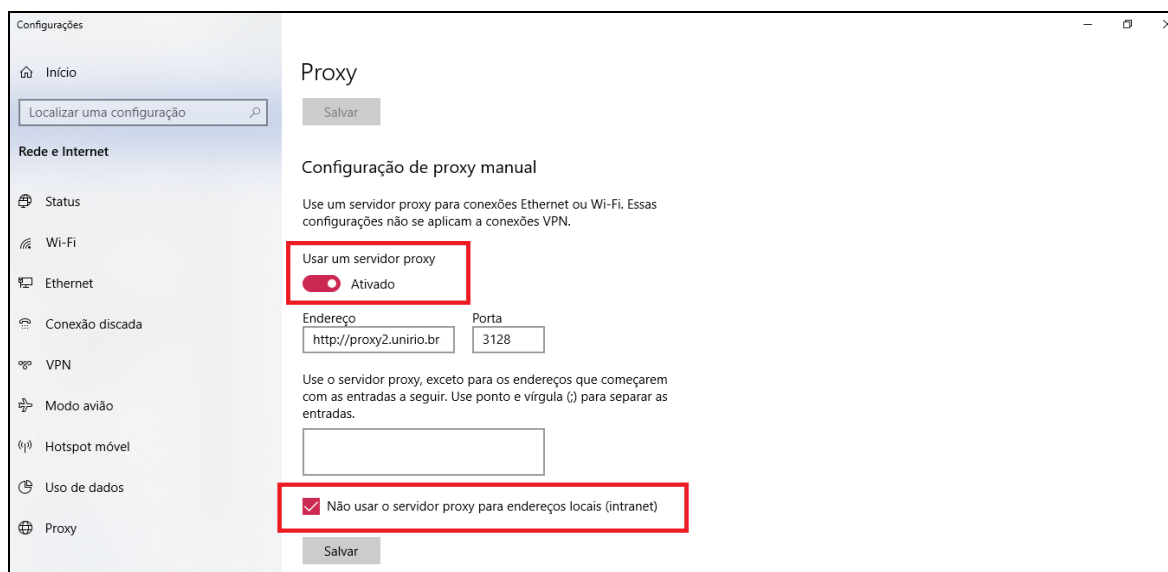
Configurações

Início

Localizar uma configuração

Rede e Internet

Status

Wi-Fi

Ethernet

Conexão discada

VPN

Modo avião

Hotspot móvel

Uso de dados

Proxy

Proxy

Salvar

Configuração de proxy manual

Use um servidor proxy para conexões Ethernet ou Wi-Fi. Essas configurações não se aplicam a conexões VPN.

Usar um servidor proxy

Ativado

Endereço

http://proxy2.unirio.br

Porta

3128

Use o servidor proxy, exceto para os endereços que começarem com as entradas a seguir. Use ponto e vírgula (;) para separar as entradas.

Não usar o servidor proxy para endereços locais (intranet)

Salvar